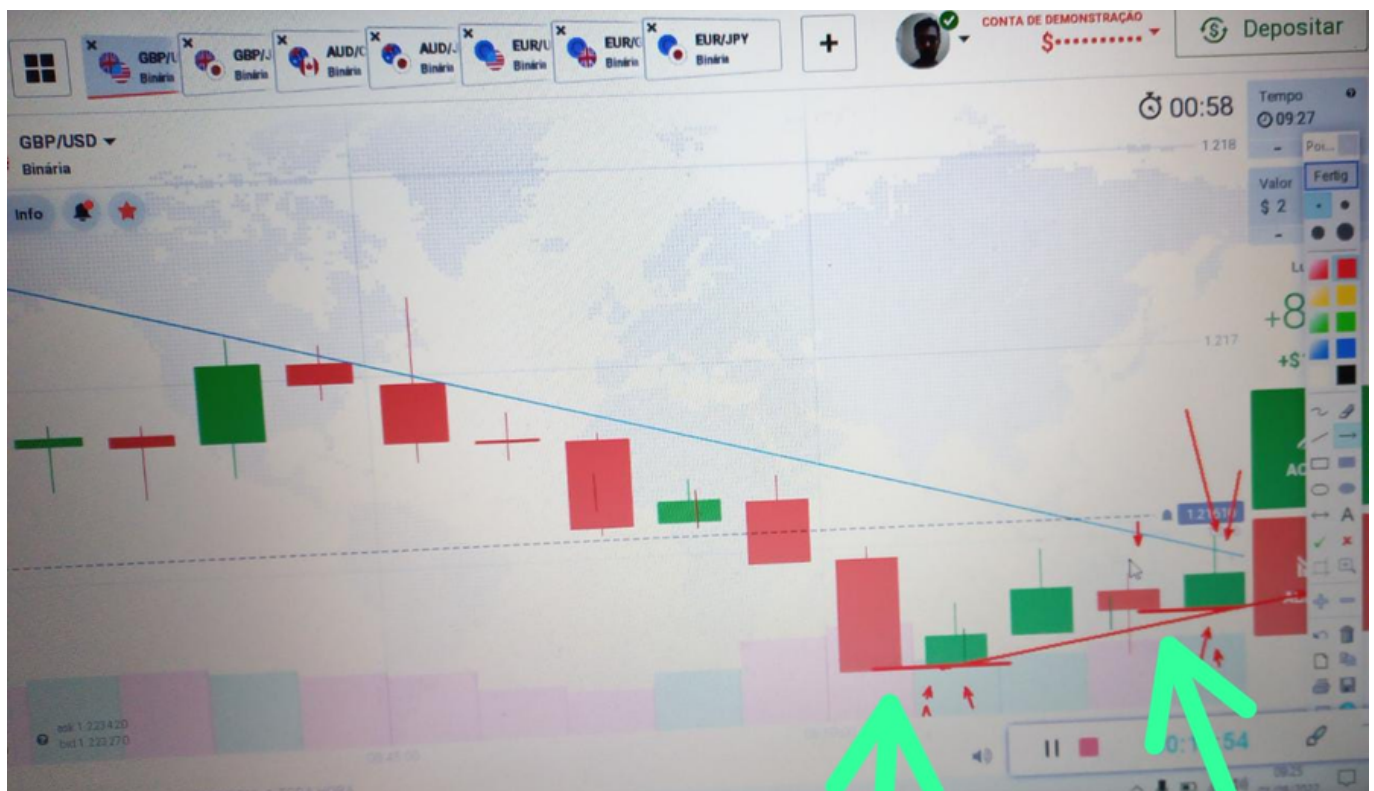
GBP/U Binária
GBP/J Binária
AUD/C Binária
AUD/J Binária
EUR/U Binária
EUR/C Binária
EUR/JPY Binária
+
CONTA DE DEMONSTRAÇÃO
$••••••••••
Depositar
00:58
Tempo
09:27
GBP/USD
Binária
Info
1.218
Valor
$ 2
Fertig
1.217
+8
+$
A
1.2161
ask 1.223420
bid 1.223270
0:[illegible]54
09:25